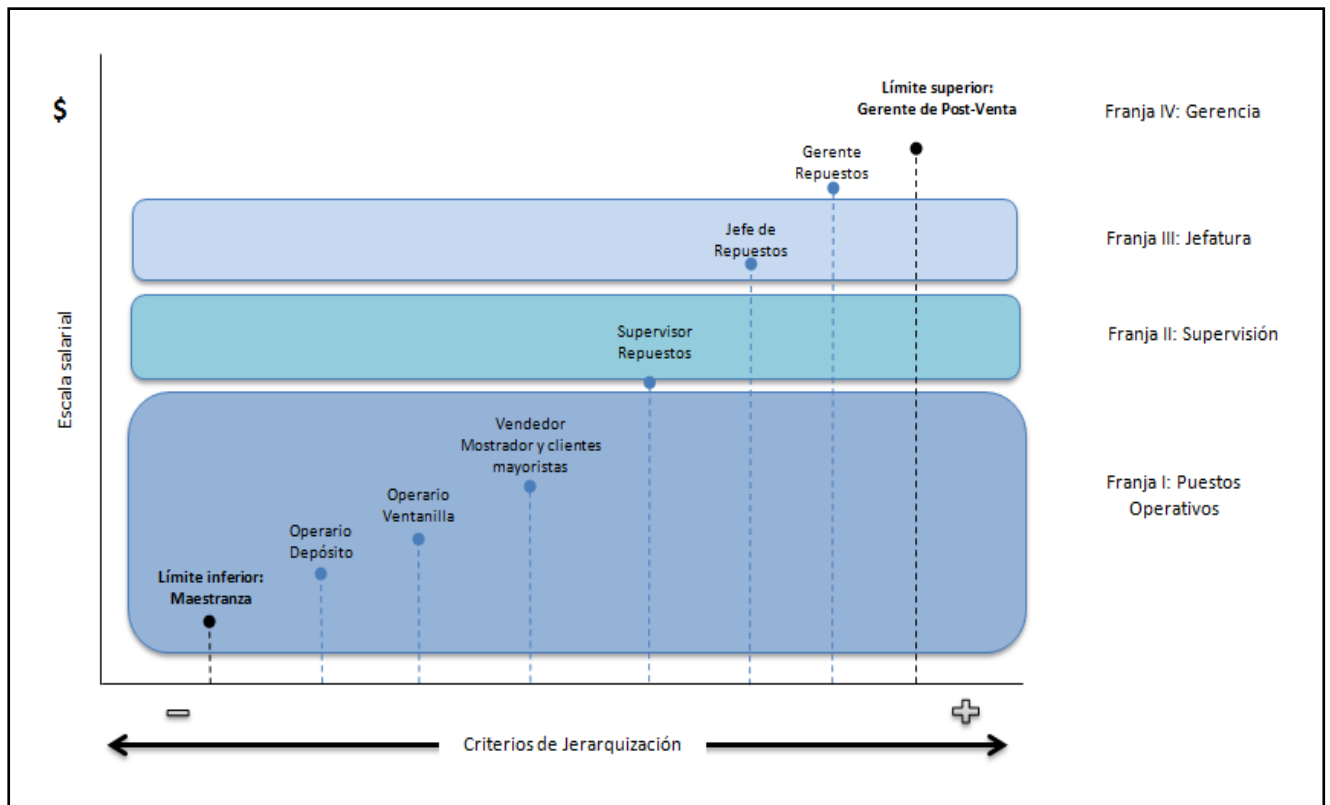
$

Escala salarial

Límite superior: Gerente de Post-Venta

Franja IV: Gerencia

Gerente Repuestos

Jefe de Repuestos

Franja III: Jefatura

Supervisor Repuestos

Franja II: Supervisión

Vendedor Mostrador y clientes mayoristas

Operario Ventanilla

Operario Depósito

Límite inferior: Maestranza

Franja I: Puestos Operativos

Criterios de Jerarquización